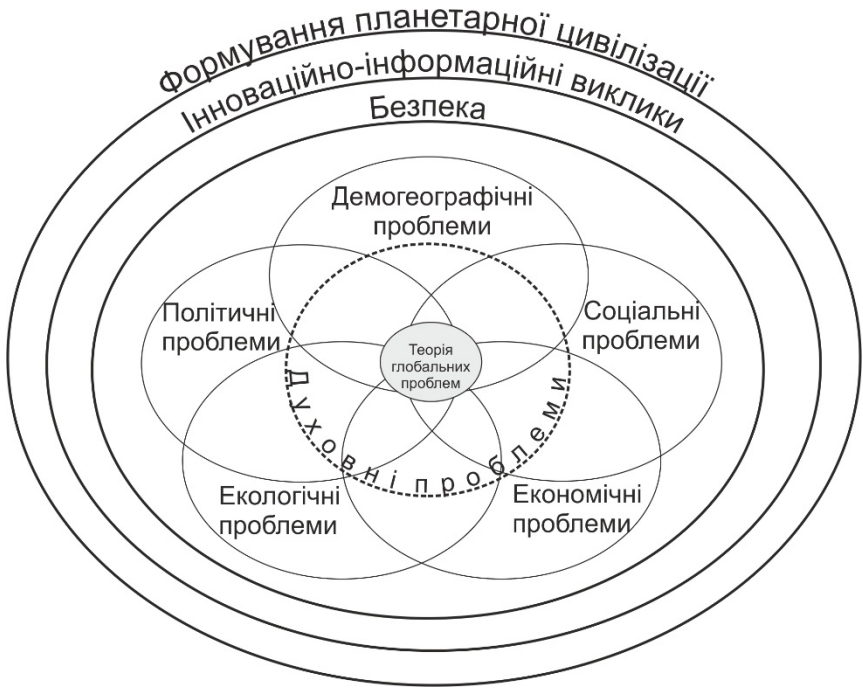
Формування планетарної цивілізації
Інноваційно-інформаційні виклики
Безпека

Демогеографічні проблеми

Політичні проблеми

Соціальні проблеми

Теорія глобальних проблем

Духовні проблеми

Екологічні проблеми

Економічні проблеми